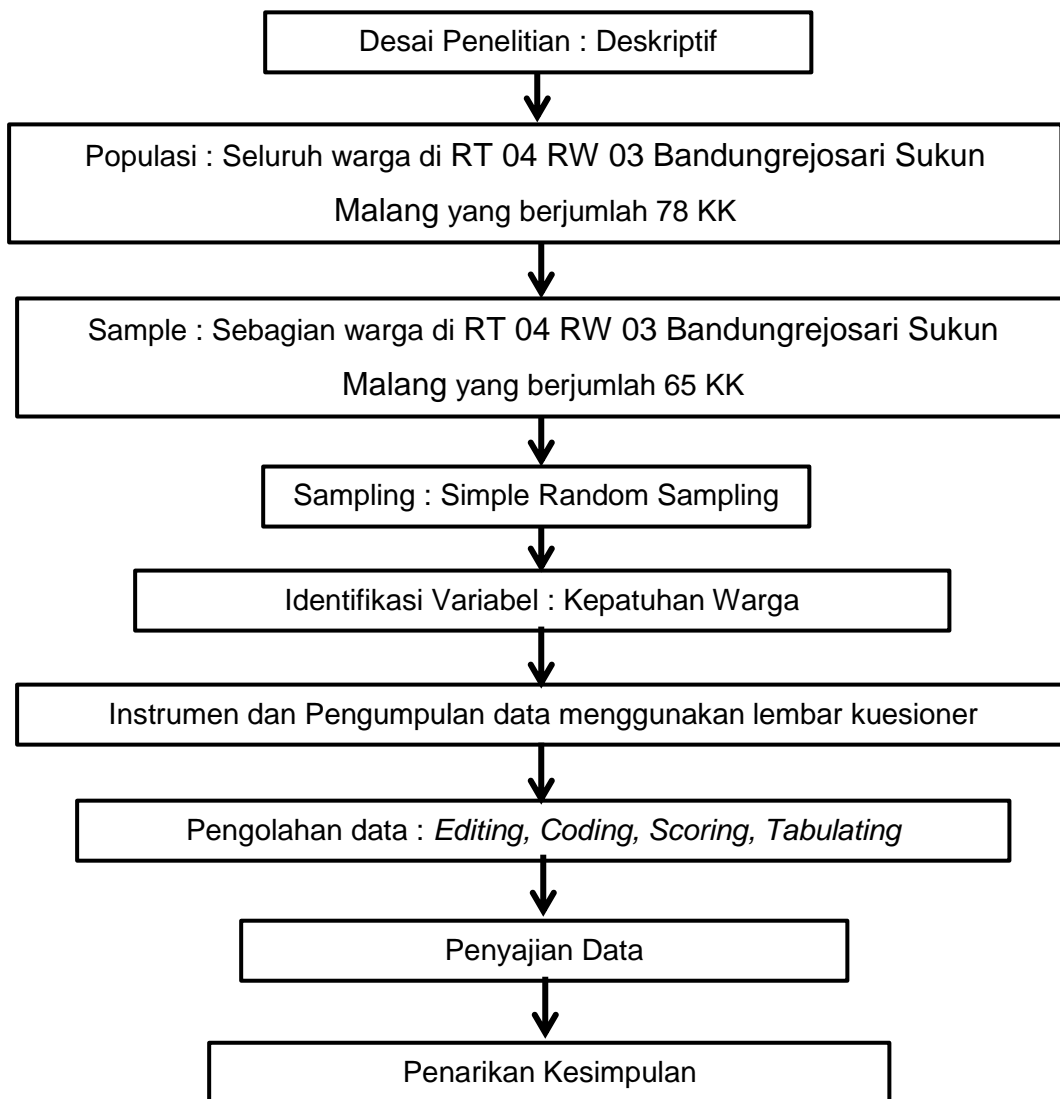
Desai Penelitian : Deskriptif

Populasi : Seluruh warga di RT 04 RW 03 Bandungrejosari Sukun Malang yang berjumlah 78 KK

Sample : Sebagian warga di RT 04 RW 03 Bandungrejosari Sukun Malang yang berjumlah 65 KK

Sampling : Simple Random Sampling

Identifikasi Variabel : Kepatuhan Warga

Instrumen dan Pengumpulan data menggunakan lembar kuesioner

Pengolahan data : Editing, Coding, Scoring, Tabulating

Penyajian Data

Penarikan Kesimpulan